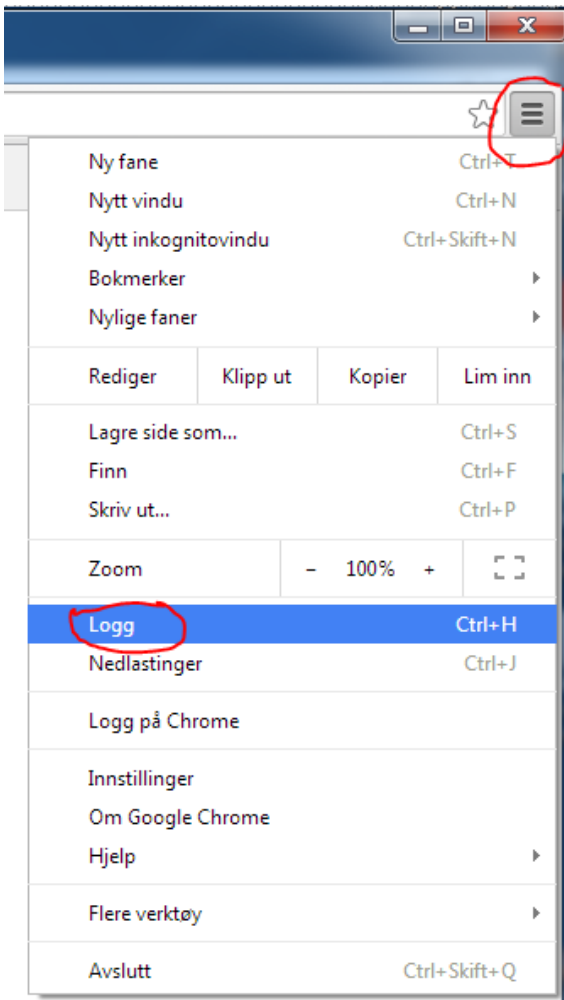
Ny fane Ctrl+T
Nytt vindu Ctrl+N
Nytt inkognitovindu Ctrl+Skift+N
Bokmerker
Nylige faner

| Rediger | Klipp ut | Kopier | Lim inn |
|---|---|---|---|

Lagre side som... Ctrl+S
Finn Ctrl+F
Skriv ut... Ctrl+P

| Zoom | – 100% + | |
|---|---|---|

Logg Ctrl+H
Nedlastinger Ctrl+J

Logg på Chrome

Innstillinger
Om Google Chrome
Hjelp

Flere verktøy

Avslutt Ctrl+Skift+Q